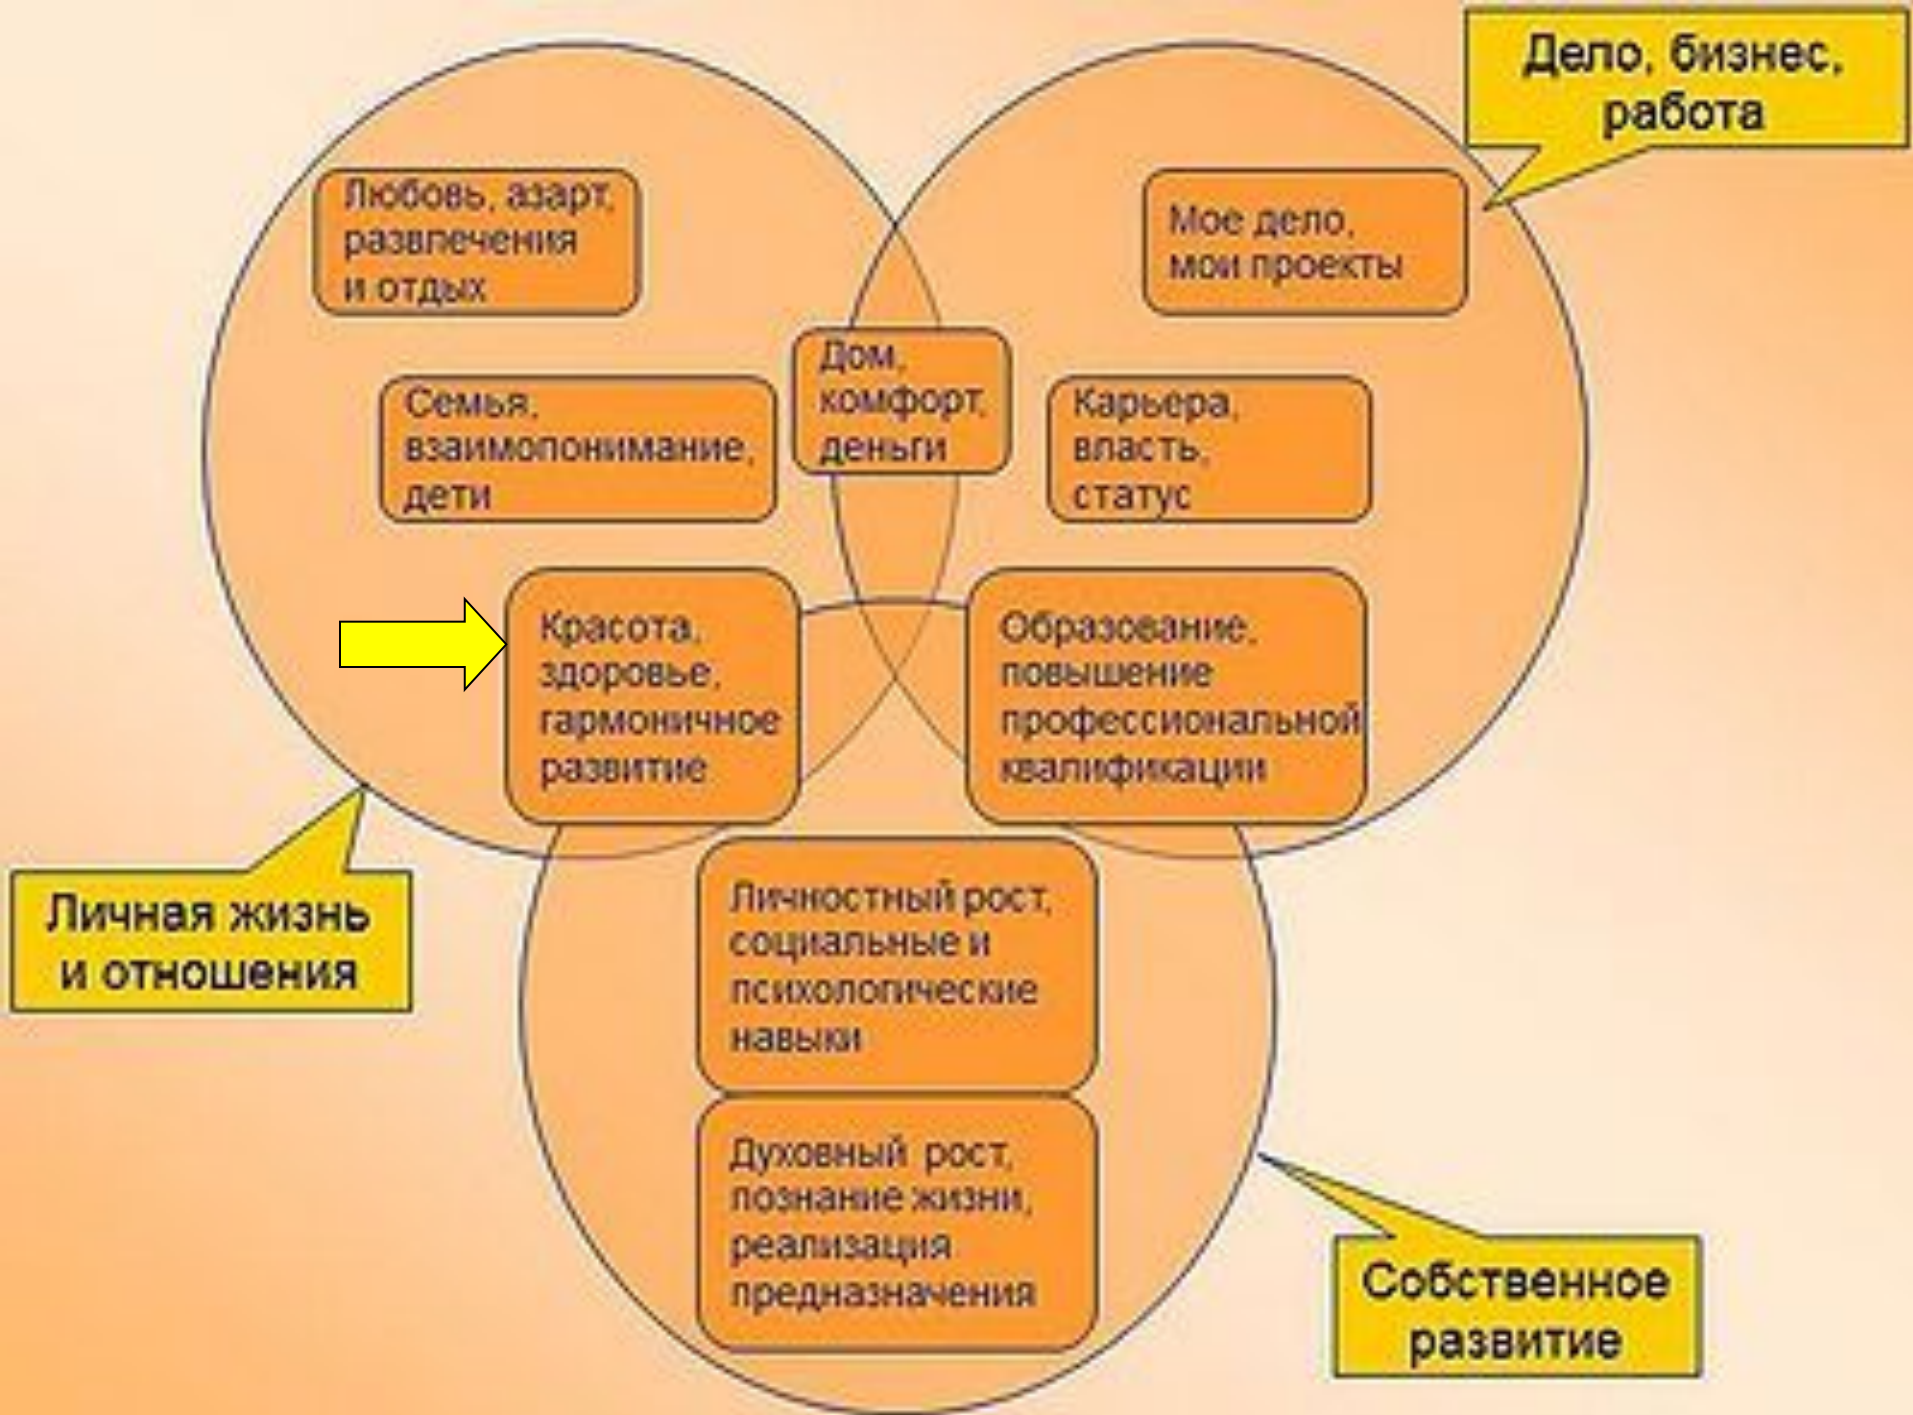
Дело, бизнес, работа

Любовь, азарт, развлечения и отдых

Мое дело, мои проекты

Дом, комфорт, деньги

Семья, взаимопонимание, дети

Карьера, власть, статус

Красота, здоровье, гармоничное развитие

Образование, повышение профессиональной квалификации

Личная жизнь и отношения

Личностный рост, социальные и психологические навыки

Духовный рост, познание жизни, реализация предназначения

Собственное развитие